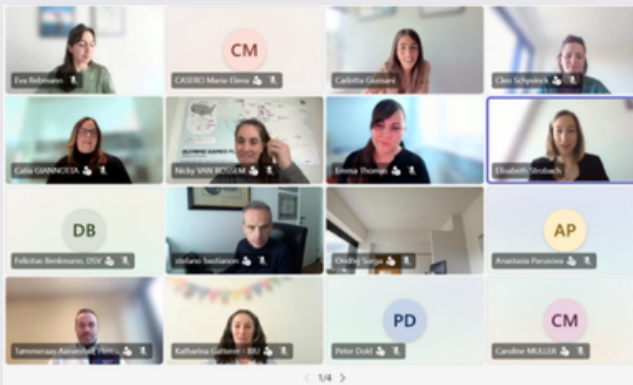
Eva Rebmann

CM
CASERO Maria-Elena

Carlotta Giussani

Cleo Schyvinck

Celia GIANNOTTA

Nicky VAN BOSSEM

Emma Thomas

Elisabeth Strobach

DB
Felicitas Benkmann, DSV

stefano bastianon

Ondřej Suriga

AP
Anastasia Parusova

Tømmeraas Aasenhus, Hen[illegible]

Katharina Gatterer - BRJ

PD
Peter Dold

CM
Caroline MULLER

1/4